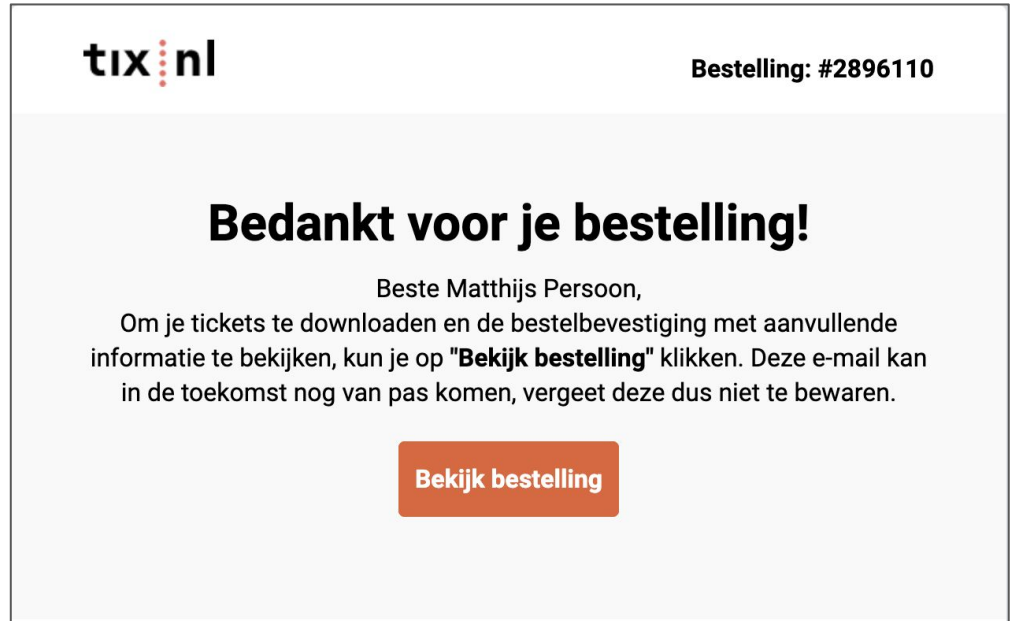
tix:nl

Bestelling: #2896110

Bedankt voor je bestelling!

Beste Matthijs Persoon,
Om je tickets te downloaden en de bestelbevestiging met aanvullende informatie te bekijken, kun je op **"Bekijk bestelling"** klikken. Deze e-mail kan in de toekomst nog van pas komen, vergeet deze dus niet te bewaren.

Bekijk bestelling